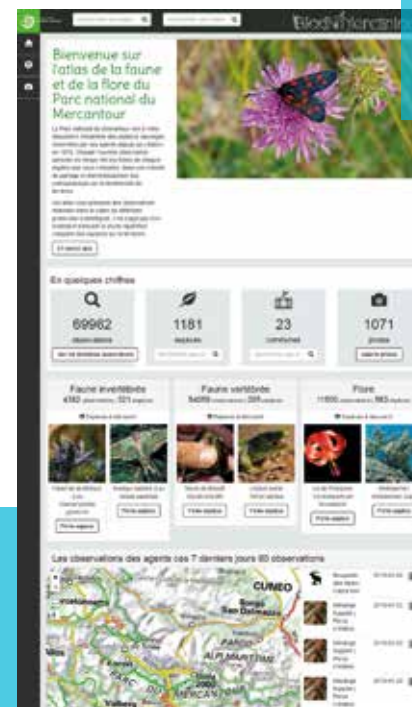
BiodivMercantour

Bienvenue sur l'atlas de la faune et de la flore du Parc national du Mercantour

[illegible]

En savoir plus

En quelques chiffres

69962
observations

1181
espèces

23
communes

1071
photos

Faune invertébrée
4382 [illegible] 521 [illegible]

Faune vertébrée
54050 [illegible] 268 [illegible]

Flore
11655 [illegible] 383 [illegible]

Fiche espèce

Fiche espèce

Fiche espèce

Fiche espèce

Fiche espèce

Les observations des agents ces 7 derniers jours 60 observations

CUNEO
Borgo San Dalmazzo
ALPI MARITTIME
MERCANTOUR